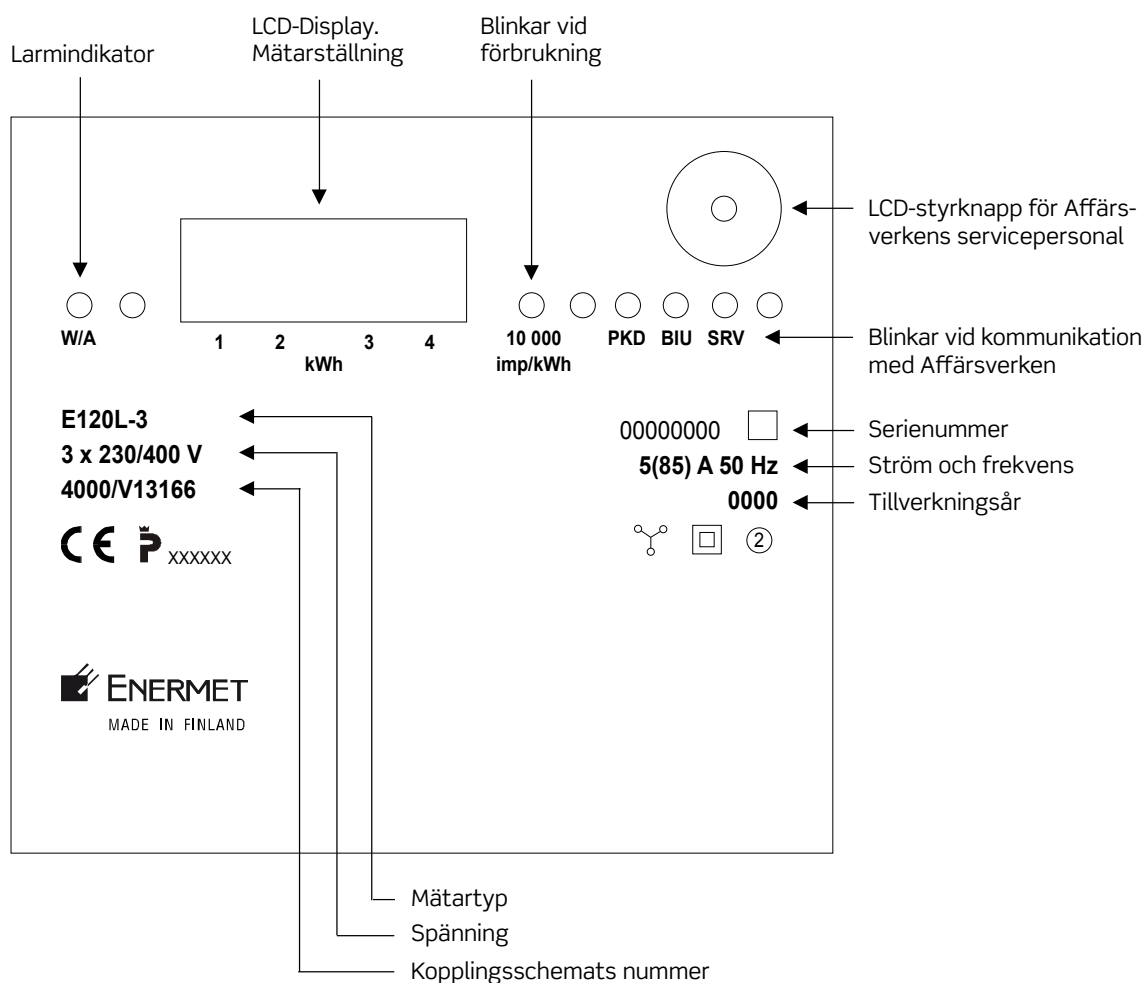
Larmindikator

LCD-Display. Mätarställning

Blinkar vid förbrukning

LCD-styrknapp för Affärsverkens servicepersonal

W/A

1 2 3 4
kWh

10 000
imp/kWh

PKD BIU SRV

Blinkar vid kommunikation med Affärsverken

E120L-3
3 x 230/400 V
4000/V13166

CE P xxxxxx

00000000
5(85) A 50 Hz
0000

Serienummer
Ström och frekvens
Tillverkningsår

②

ENERMET
MADE IN FINLAND

Mätartyp
Spänning
Kopplingsschemats nummer